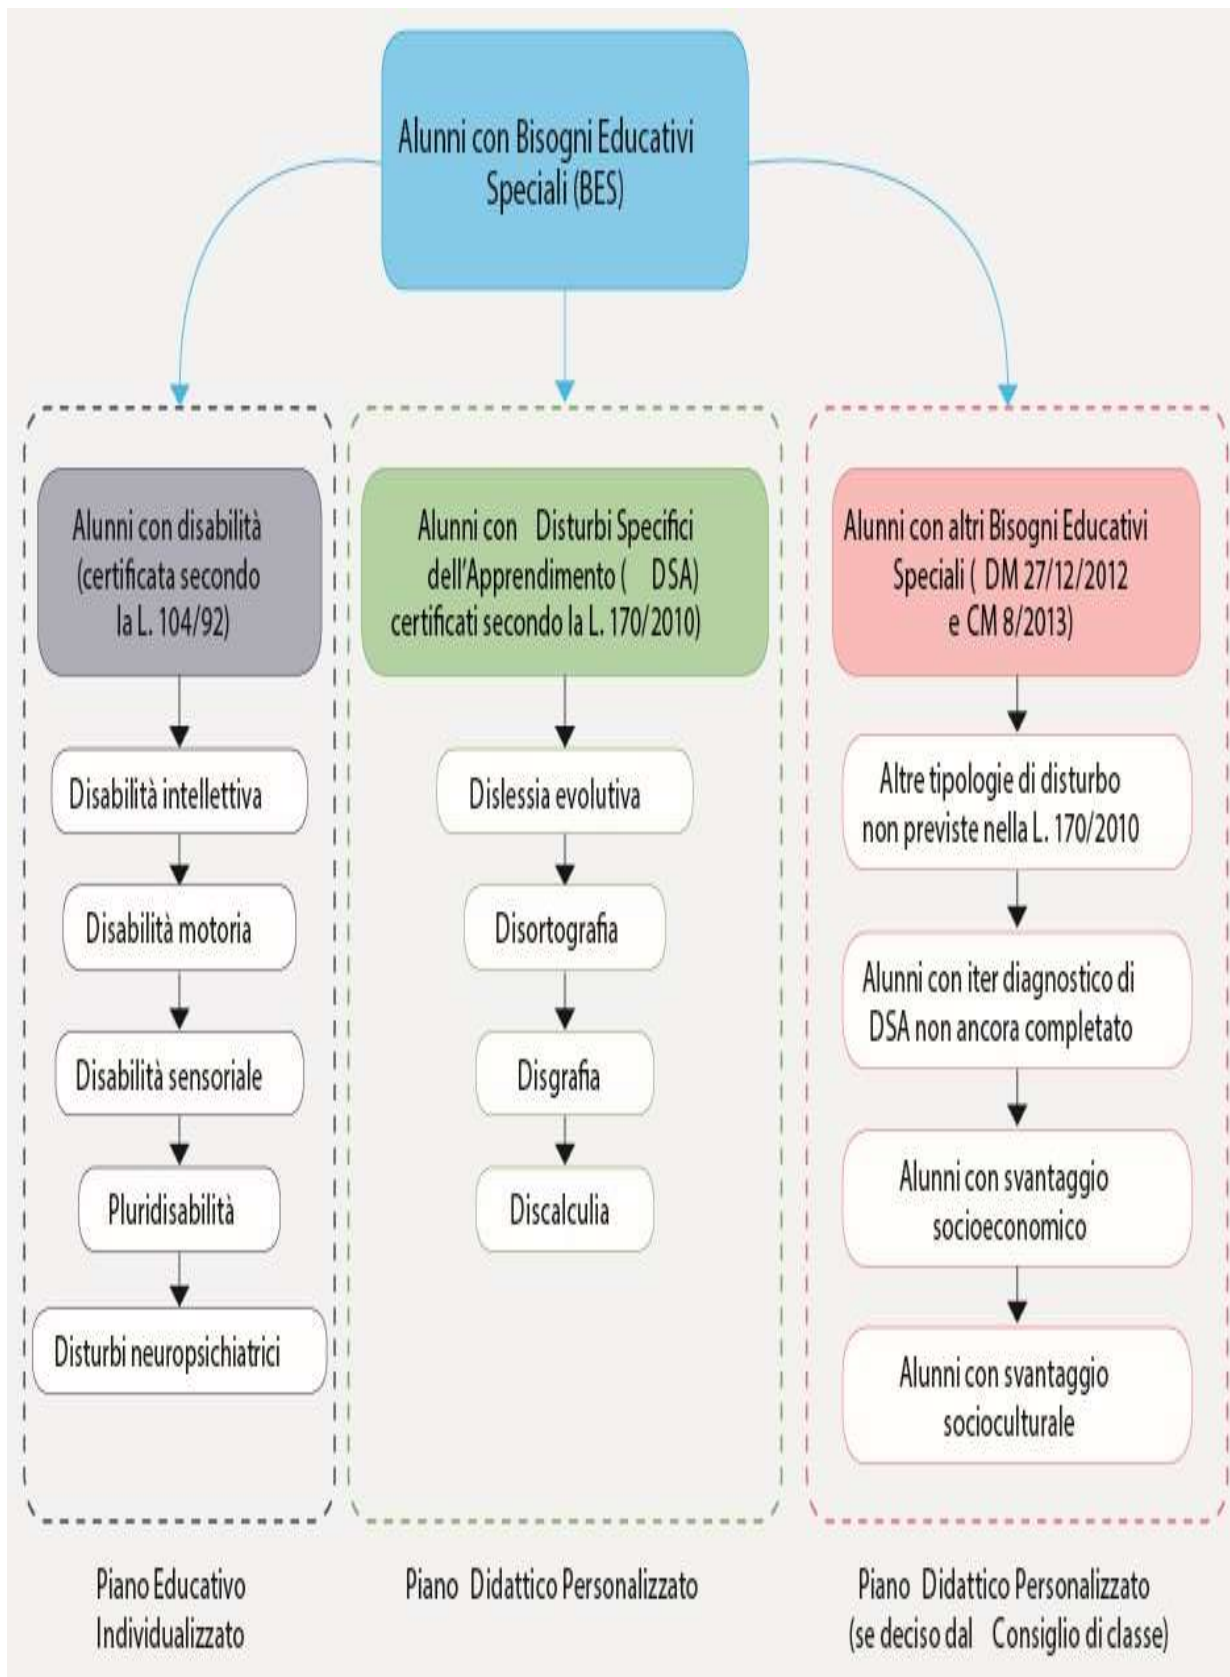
Alunni con Bisogni Educativi Speciali (BES)

Alunni con disabilità (certificata secondo la L. 104/92)

Disabilità intellettiva

Disabilità motoria

Disabilità sensoriale

Pluridisabilità

Disturbi neuropsichiatrici

Piano Educativo Individualizzato

Alunni con Disturbi Specifici dell'Apprendimento ( DSA) certificati secondo la L. 170/2010)

Dislessia evolutiva

Disortografia

Disgrafia

Discalculia

Piano Didattico Personalizzato

Alunni con altri Bisogni Educativi Speciali ( DM 27/12/2012 e CM 8/2013)

Altre tipologie di disturbo non previste nella L. 170/2010

Alunni con iter diagnostico di DSA non ancora completato

Alunni con svantaggio socioeconomico

Alunni con svantaggio socioculturale

Piano Didattico Personalizzato (se deciso dal Consiglio di classe)